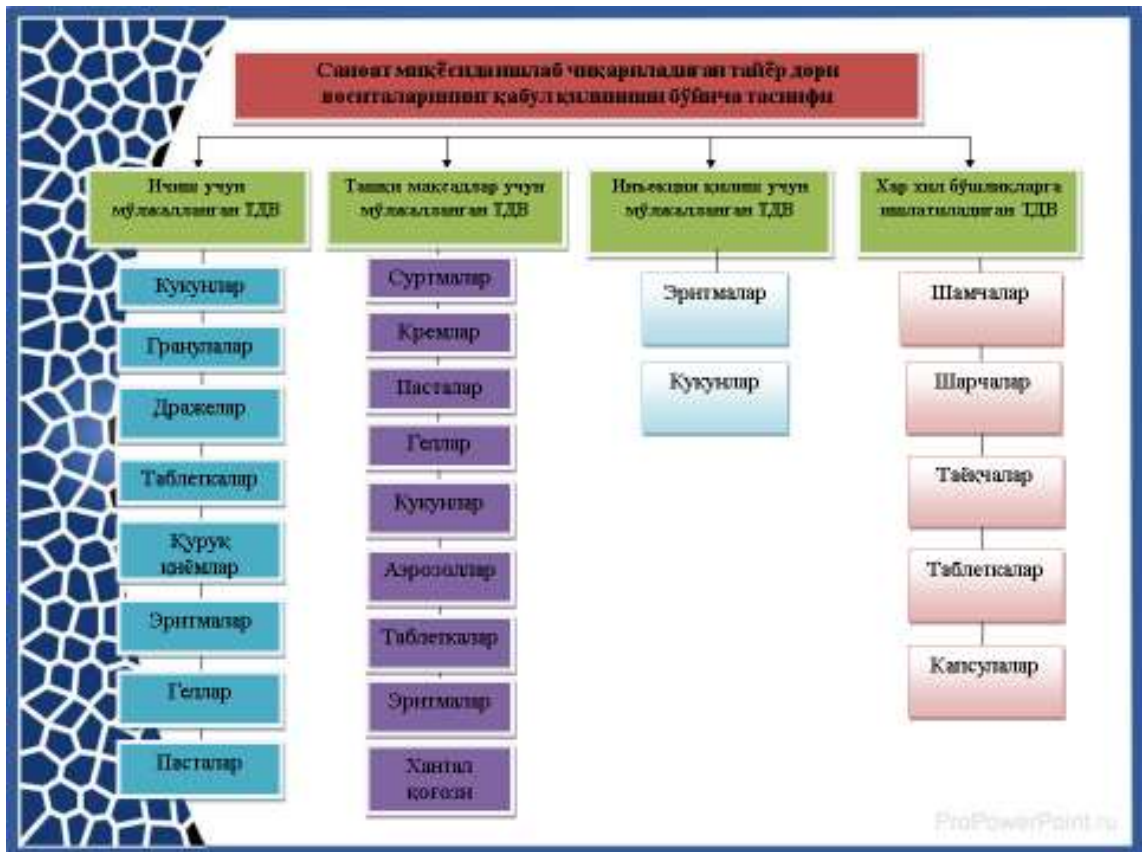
Саноат миқёсида ишлаб чиқариладиган тайёр дори воситаларининг қабул қилиниши бўйича таснифи

Ичиш учун мўлжалланган ТДВ

Кукунлар

Гранулалар

Дражелар

Таблеткалар

Қуруқ экстрактлар

Эритмалар

Геллар

Пасталар

Ташқи мақсадлар учун мўлжалланган ТДВ

Суртмалар

Кремлар

Пасталар

Геллар

Кукунлар

Аэрозоллар

Таблеткалар

Эритмалар

Хантал қоғози

Инъекция қилиш учун мўлжалланган ТДВ

Эритмалар

Кукунлар

Хар хил бўшлиқларга ишлатиладиган ТДВ

Шамчалар

Шарчалар

Тайёқчалар

Таблеткалар

Капсулалар

ProPowerPoint.ru